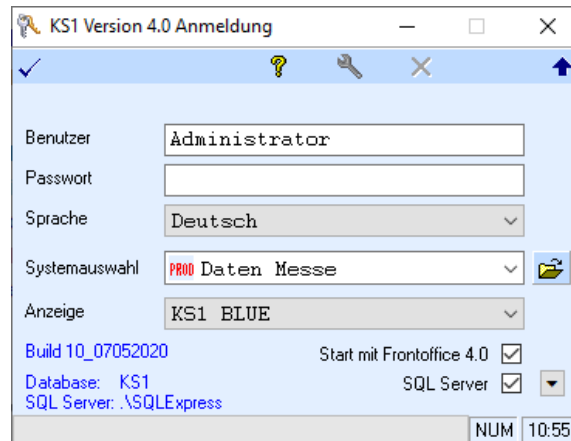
KS1 Version 4.0 Anmeldung

Benutzer Administrator

Passwort

Sprache Deutsch

Systemauswahl PROD Daten Messe

Anzeige KS1 BLUE

Build 10_07052020

Start mit Frontoffice 4.0

Database: KS1
SQL Server: .\SQLExpress

SQL Server

NUM 10:55